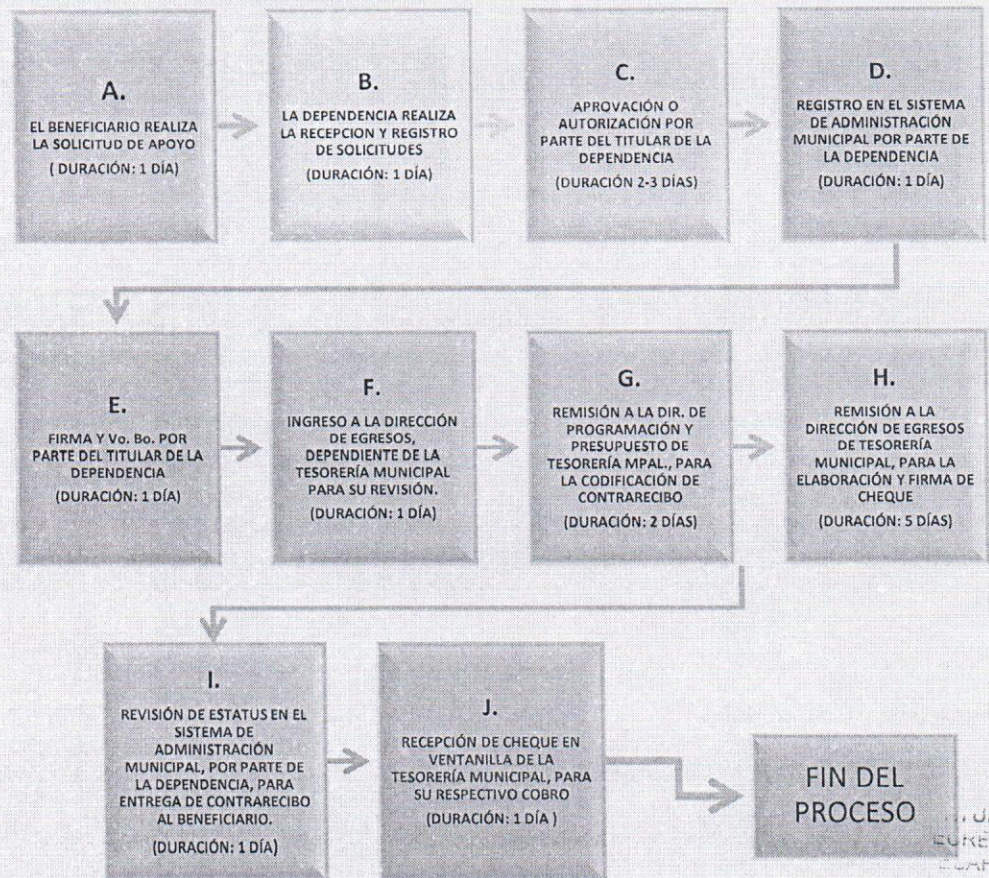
A.
EL BENEFICIARIO REALIZA LA SOLICITUD DE APOYO
( DURACIÓN: 1 DÍA)

B.
LA DEPENDENCIA REALIZA LA RECEPCION Y REGISTRO DE SOLICITUDES
(DURACIÓN: 1 DÍA)

C.
APROVACIÓN O AUTORIZACIÓN POR PARTE DEL TITULAR DE LA DEPENDENCIA
(DURACIÓN 2-3 DÍAS)

D.
REGISTRO EN EL SISTEMA DE ADMINISTRACIÓN MUNICIPAL POR PARTE DE LA DEPENDENCIA
(DURACIÓN: 1 DÍA)

E.
FIRMA Y Vo. Bo. POR PARTE DEL TITULAR DE LA DEPENDENCIA
(DURACIÓN: 1 DÍA)

F.
INGRESO A LA DIRECCIÓN DE EGRESOS, DEPENDIENTE DE LA TESORERÍA MUNICIPAL PARA SU REVISIÓN.
(DURACIÓN: 1 DÍA)

G.
REMISIÓN A LA DIR. DE PROGRAMACIÓN Y PRESUPUESTO DE TESORERÍA MPAL., PARA LA CODIFICACIÓN DE CONTRARECIBO
(DURACIÓN: 2 DÍAS)

H.
REMISIÓN A LA DIRECCIÓN DE EGRESOS DE TESORERÍA MUNICIPAL, PARA LA ELABORACIÓN Y FIRMA DE CHEQUE
(DURACIÓN: 5 DÍAS)

I.
REVISIÓN DE ESTATUS EN EL SISTEMA DE ADMINISTRACIÓN MUNICIPAL, POR PARTE DE LA DEPENDENCIA, PARA ENTREGA DE CONTRARECIBO AL BENEFICIARIO.
(DURACIÓN: 1 DÍA)

J.
RECEPCIÓN DE CHEQUE EN VENTANILLA DE LA TESORERÍA MUNICIPAL, PARA SU RESPECTIVO COBRO
(DURACIÓN: 1 DÍA )

FIN DEL PROCESO

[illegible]